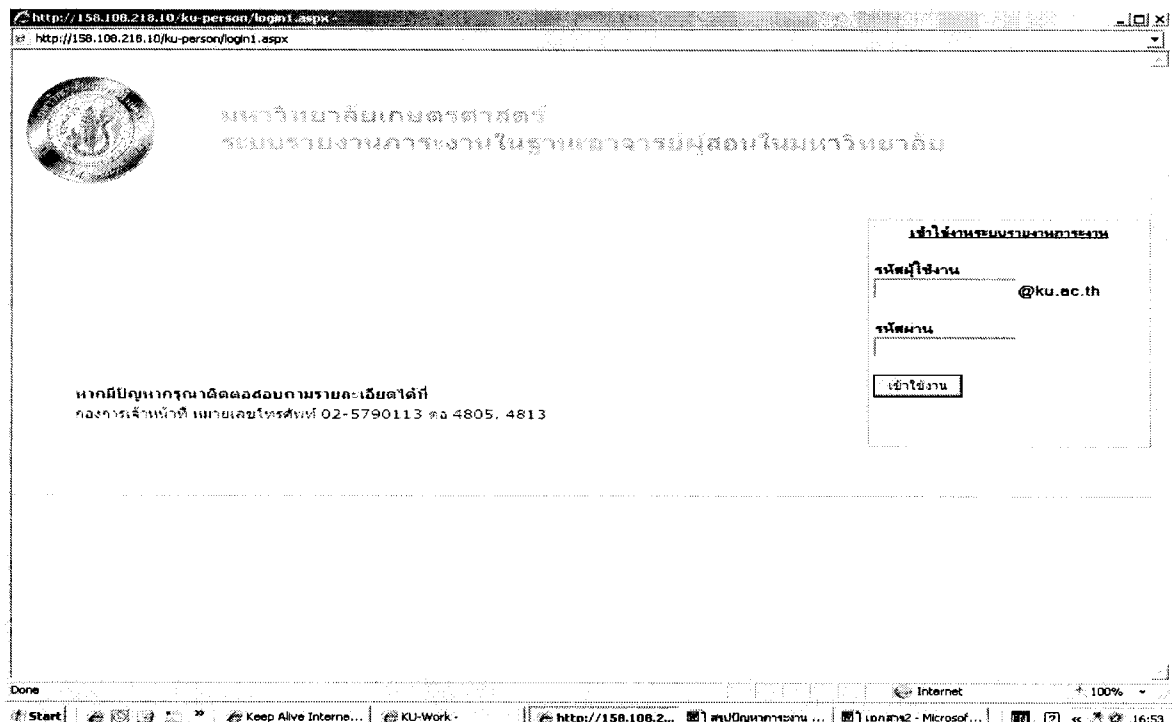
http://158.108.218.10/ku-person/login1.aspx -
http://158.108.218.10/ku-person/login1.aspx

มหาวิทยาลัยเกษตรศาสตร์
ระบบรายงานภาระงานในฐานะอาจารย์ผู้สอนในมหาวิทยาลัย

เข้าใช้งานระบบรายงานภาระงาน

รหัสผู้ใช้งาน
@ku.ac.th

รหัสผ่าน

เข้าใช้งาน

หากมีปัญหากรุณาติดต่อสอบถามรายละเอียดได้ที่
กองการเจ้าหน้าที่ หมายเลขโทรศัพท์ 02-5790113 ต่อ 4805, 4813

Done
Internet
100%

Start
Keep Alive Interne...
KU-Work -
http://158.108.2...
สรุปปัญหาภาระงาน ...
เอกสาร2 - Microsof...
16:53